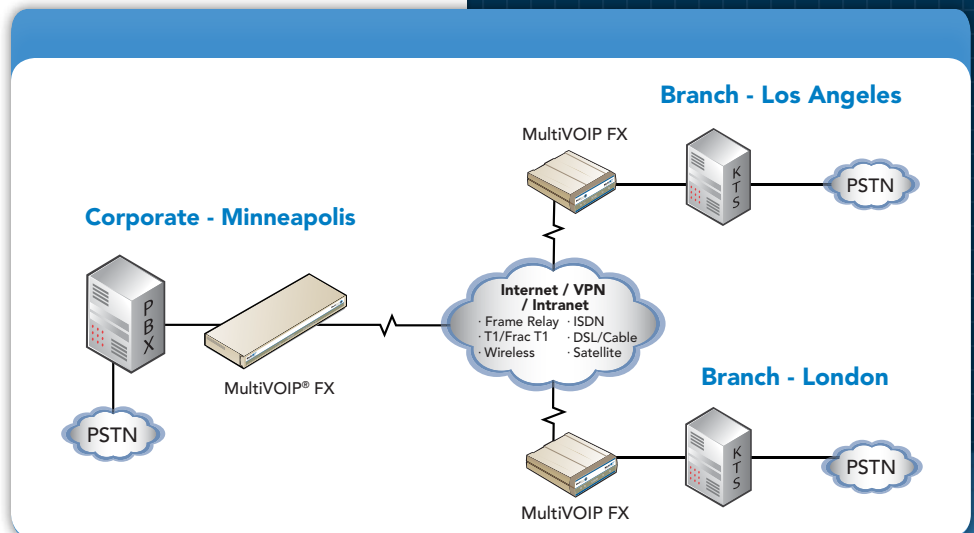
Branch - Los Angeles

MultiVOIP FX

K
T
S

PSTN

Corporate - Minneapolis

P
B
X

Internet / VPN / Intranet
· Frame Relay · ISDN
· T1/Frac T1 · DSL/Cable
· Wireless · Satellite

MultiVOIP® FX

Branch - London

PSTN

K
T
S

PSTN

MultiVOIP FX